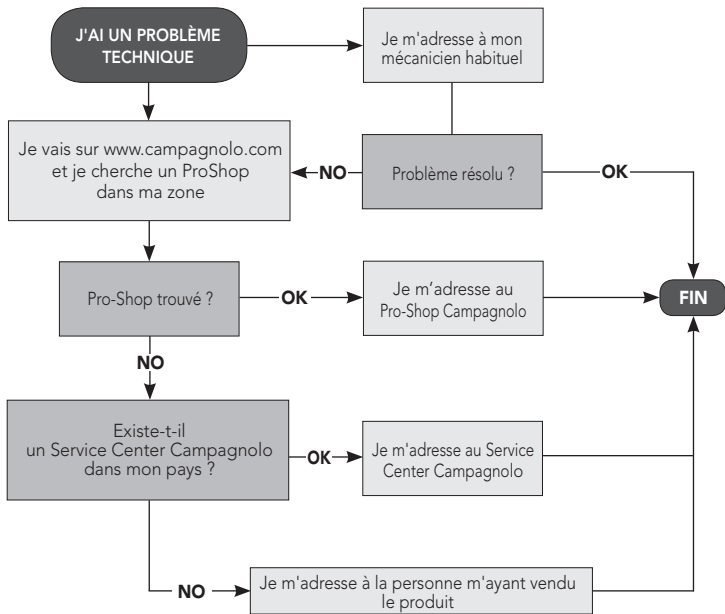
J'AI UN PROBLÈME TECHNIQUE

Je m'adresse à mon mécanicien habituel

Je vais sur www.campagnolo.com et je cherche un ProShop dans ma zone

NO

Problème résolu ?

OK

Pro-Shop trouvé ?

OK

Je m'adresse au Pro-Shop Campagnolo

FIN

NO

Existe-t-il un Service Center Campagnolo dans mon pays ?

OK

Je m'adresse au Service Center Campagnolo

NO

Je m'adresse à la personne m'ayant vendu le produit